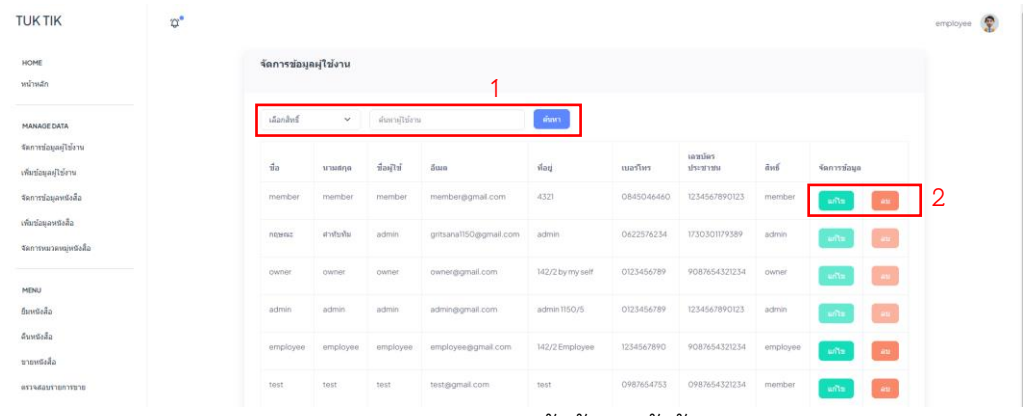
TUK TIK

employee

HOME
หน้าหลัก

MANAGE DATA
จัดการข้อมูลผู้ใช้งาน
เพิ่มข้อมูลผู้ใช้งาน
จัดการข้อมูลหนังสือ
เพิ่มข้อมูลหนังสือ
จัดการหมวดหมู่หนังสือ

MENU
ยืมหนังสือ
คืนหนังสือ
ขายหนังสือ
ตรวจสอบรายการขาย

จัดการข้อมูลผู้ใช้งาน

1

เลือกสิทธิ์ | ค้นหาผู้ใช้งาน | ค้นหา

2

| ชื่อ | นามสกุล | ชื่อผู้ใช้ | อีเมล | ที่อยู่ | เบอร์โทร | เลขบัตรประชาชน | สิทธิ์ | จัดการข้อมูล |
|---|---|---|---|---|---|---|---|---|
| member | member | member | member@gmail.com | 4321 | 0845046460 | 1234567890123 | member | แก้ไข ลบ |
| กฤษณะ | สำลีทับทิม | admin | gritsana1150@gmail.com | admin | 0622576234 | 1730301179389 | admin | แก้ไข ลบ |
| owner | owner | owner | owner@gmail.com | 142/2 by my self | 0123456789 | 9087654321234 | owner | แก้ไข ลบ |
| admin | admin | admin | admin@gmail.com | admin 1150/5 | 0123456789 | 1234567890123 | admin | แก้ไข ลบ |
| employee | employee | employee | employee@gmail.com | 142/2 Employee | 1234567890 | 9087654321234 | employee | แก้ไข ลบ |
| test | test | test | test@gmail.com | test | 0987654753 | 0987654321234 | member | แก้ไข ลบ |